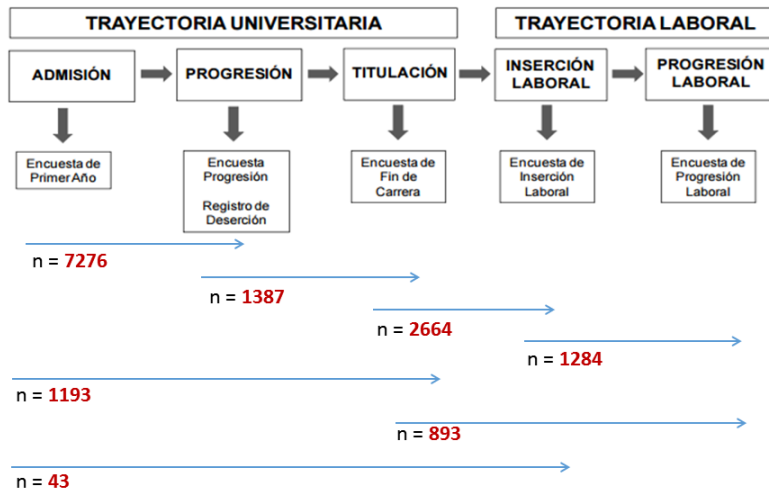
TRAYECTORIA UNIVERSITARIA

TRAYECTORIA LABORAL

ADMISIÓN

PROGRESIÓN

TITULACIÓN

INSERCIÓN LABORAL

PROGRESIÓN LABORAL

Encuesta de Primer Año

Encuesta Progresión

Registro de Deserción

Encuesta de Fin de Carrera

Encuesta de Inserción Laboral

Encuesta de Progresión Laboral

n = 7276

n = 1387

n = 2664

n = 1284

n = 1193

n = 893

n = 43